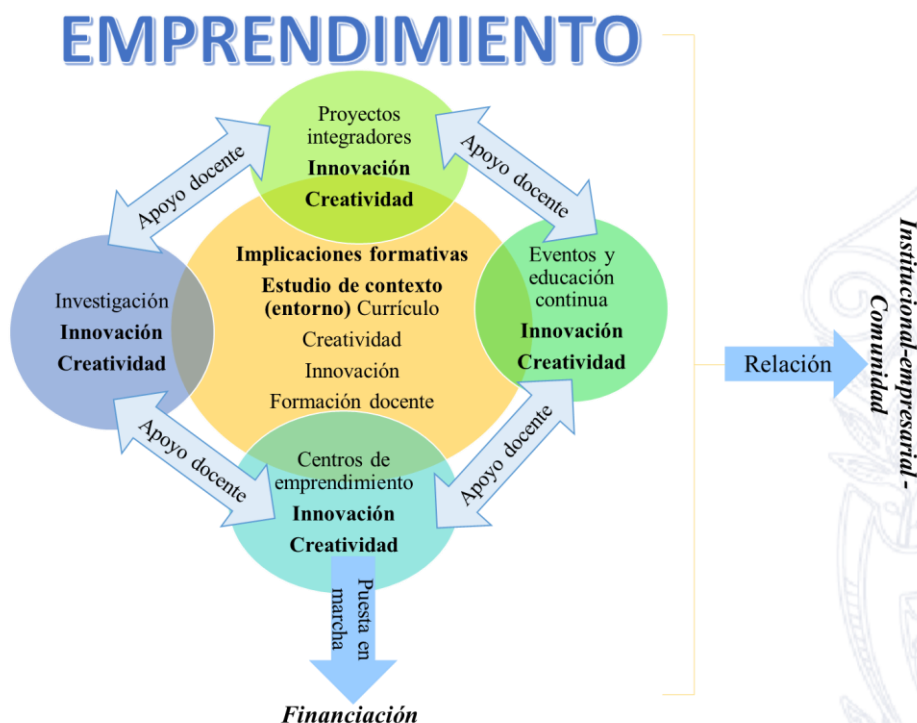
EMPRENDIMIENTO

Proyectos integradores
**Innovación**
**Creatividad**

Apoyo docente

Apoyo docente

Investigación
**Innovación**
**Creatividad**

**Implicaciones formativas**
**Estudio de contexto (entorno)** Currículo
Creatividad
Innovación
Formación docente

Eventos y educación continua
**Innovación**
**Creatividad**

Apoyo docente

Apoyo docente

Centros de emprendimiento
**Innovación**
**Creatividad**

Puesta en marcha

*Financiación*

Relación

*Institucional-empresarial - Comunidad*